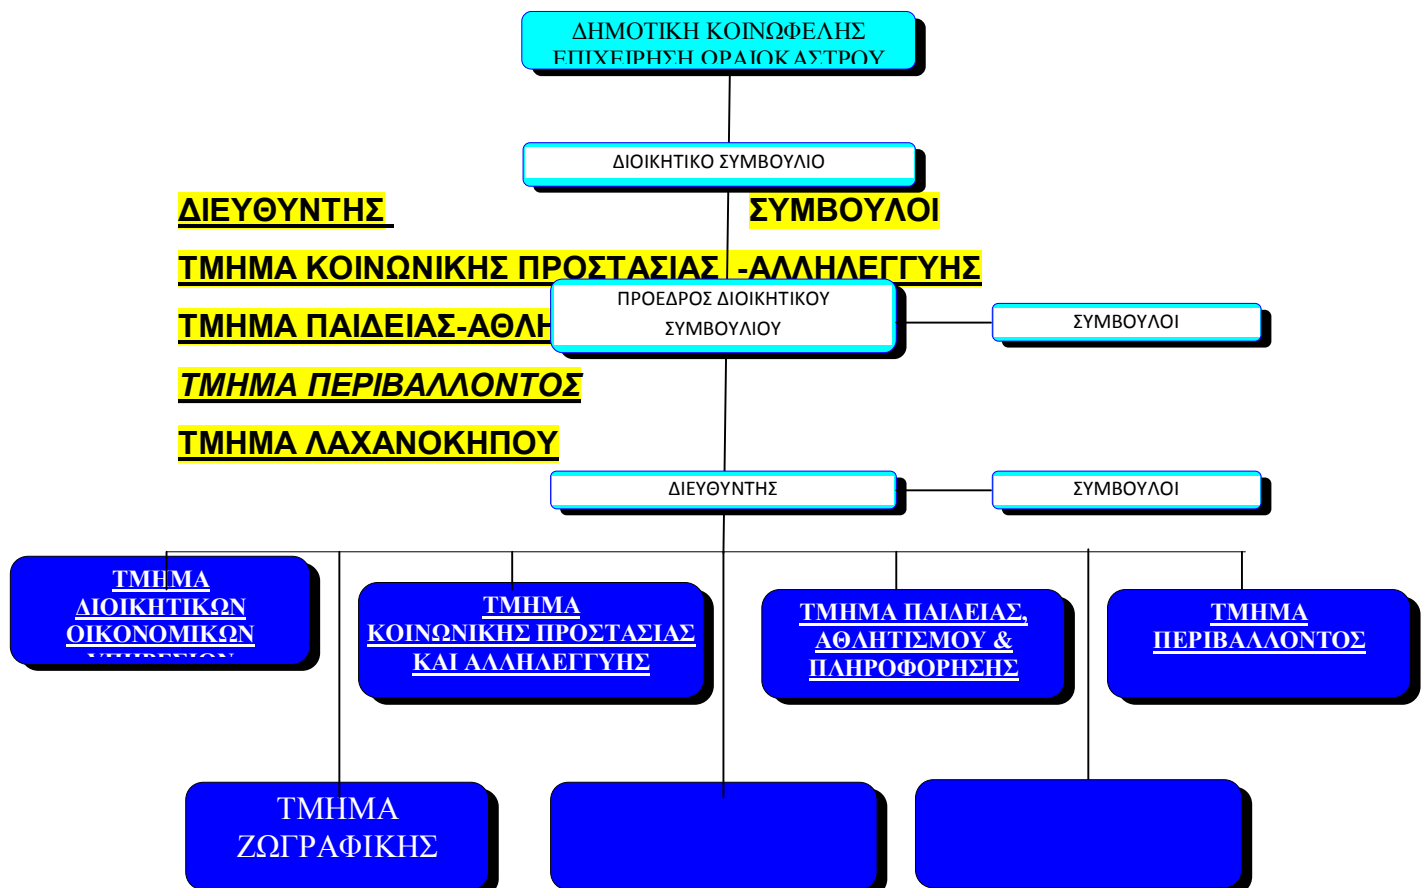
ΔΗΜΟΤΙΚΗ ΚΟΙΝΩΦΕΛΗΣ ΕΠΙΧΕΙΡΗΣΗ ΟΡΑΙΟΚΑΣΤΡΟΥ

ΔΙΟΙΚΗΤΙΚΟ ΣΥΜΒΟΥΛΙΟ

ΔΙΕΥΘΥΝΤΗΣ

ΣΥΜΒΟΥΛΟΙ

ΤΜΗΜΑ ΚΟΙΝΩΝΙΚΗΣ ΠΡΟΣΤΑΣΙΑΣ -ΑΛΛΗΛΕΓΓΥΗΣ

ΤΜΗΜΑ ΠΑΙΔΕΙΑΣ-ΑΘΛΗ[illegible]

ΠΡΟΕΔΡΟΣ ΔΙΟΙΚΗΤΙΚΟΥ ΣΥΜΒΟΥΛΙΟΥ

ΣΥΜΒΟΥΛΟΙ

ΤΜΗΜΑ ΠΕΡΙΒΑΛΛΟΝΤΟΣ

ΤΜΗΜΑ ΛΑΧΑΝΟΚΗΠΟΥ

ΔΙΕΥΘΥΝΤΗΣ

ΣΥΜΒΟΥΛΟΙ

ΤΜΗΜΑ ΔΙΟΙΚΗΤΙΚΩΝ ΟΙΚΟΝΟΜΙΚΩΝ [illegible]

ΤΜΗΜΑ ΚΟΙΝΩΝΙΚΗΣ ΠΡΟΣΤΑΣΙΑΣ ΚΑΙ ΑΛΛΗΛΕΓΓΥΗΣ

ΤΜΗΜΑ ΠΑΙΔΕΙΑΣ, ΑΘΛΗΤΙΣΜΟΥ & ΠΛΗΡΟΦΟΡΗΣΗΣ

ΤΜΗΜΑ ΠΕΡΙΒΑΛΛΟΝΤΟΣ

ΤΜΗΜΑ ΖΩΓΡΑΦΙΚΗΣ